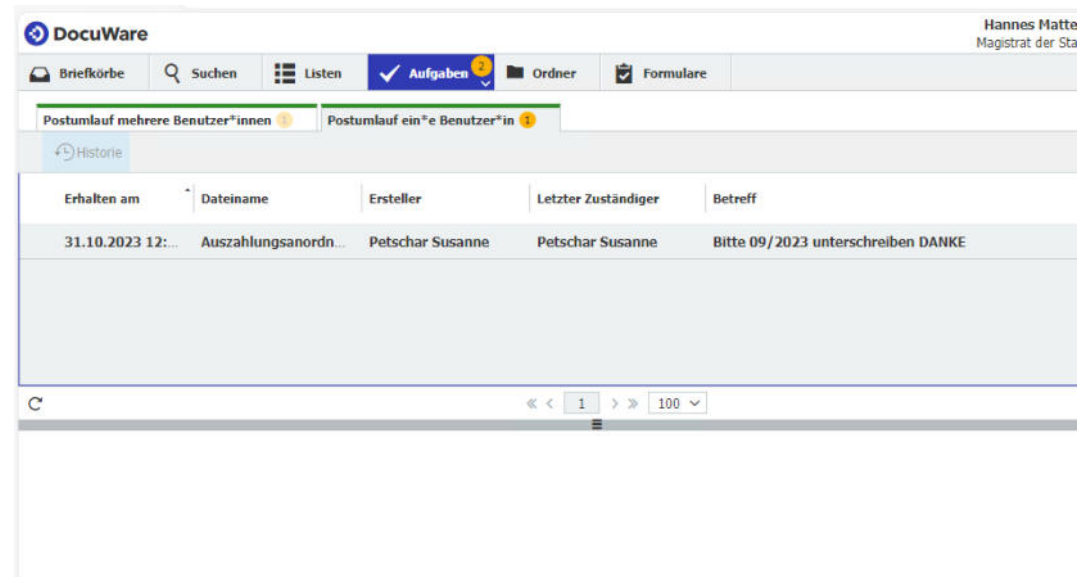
DocuWare

Hannes Matte
Magistrat der Sta

Briefkörbe | Suchen | Listen | Aufgaben 2 | Ordner | Formulare

Postumlauf mehrere Benutzer*innen 1 | Postumlauf ein*e Benutzer*in 1

Historie

| Erhalten am | Dateiname | Ersteller | Letzter Zuständiger | Betreff |
|---|---|---|---|---|
| 31.10.2023 12:... | Auszahlungsanordn... | Petschar Susanne | Petschar Susanne | Bitte 09/2023 unterschreiben DANKE |

« ‹ 1 › » 100